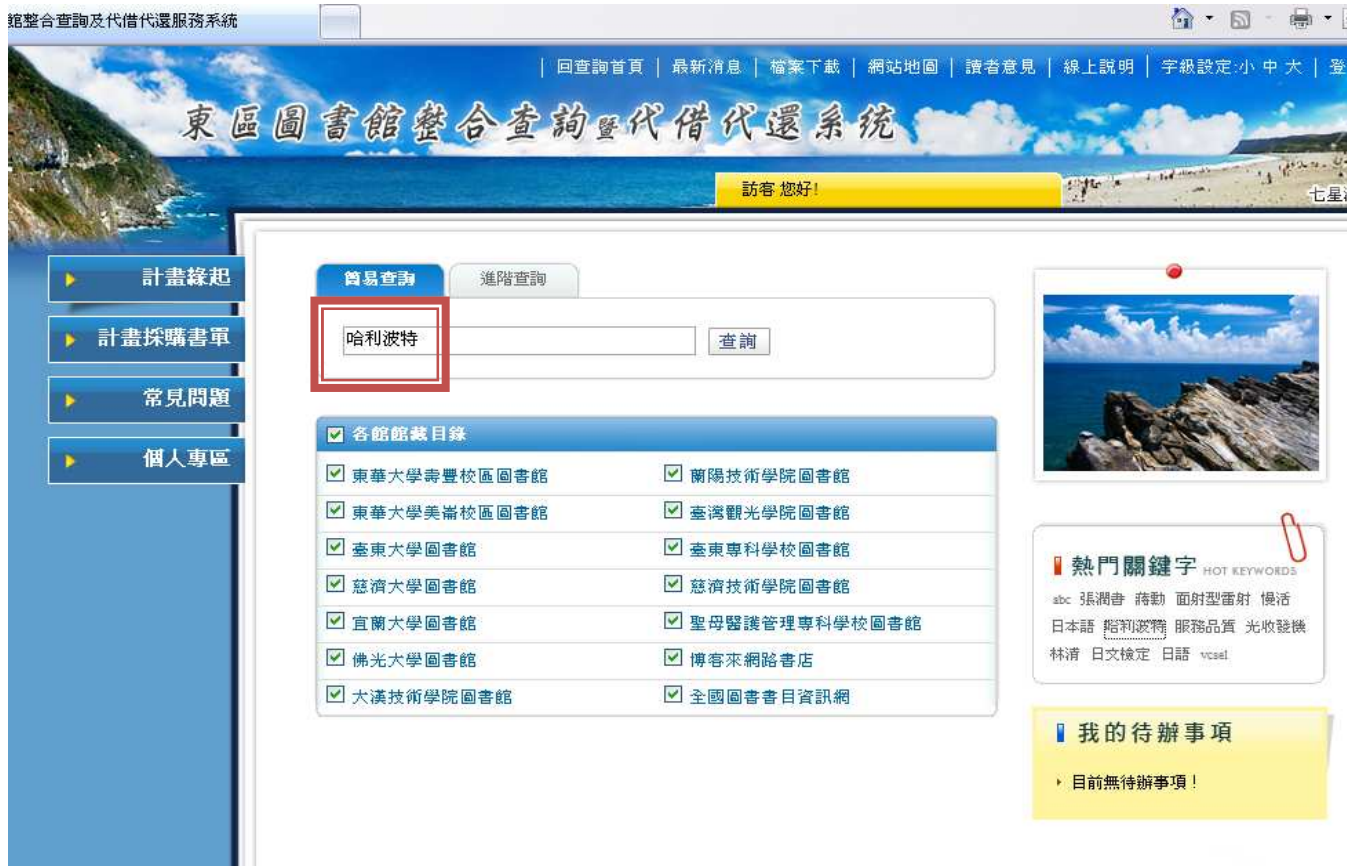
館整合查詢及代借代還服務系統

| 回查詢首頁 | 最新消息 | 檔案下載 | 網站地圖 | 讀者意見 | 線上說明 | 字級設定:小 中 大 | 登

東區圖書館整合查詢暨代借代還系統

訪客 您好!

七星

計畫緣起
計畫採購書單
常見問題
個人專區

簡易查詢 進階查詢

哈利波特 查詢

各館館藏目錄

東華大學壽豐校區圖書館
東華大學美崙校區圖書館
臺東大學圖書館
慈濟大學圖書館
宜蘭大學圖書館
佛光大學圖書館
大漢技術學院圖書館
蘭陽技術學院圖書館
臺灣觀光學院圖書館
臺東專科學校圖書館
慈濟技術學院圖書館
聖母醫護管理專科學校圖書館
博客來網路書店
全國圖書書目資訊網

熱門關鍵字 HOT KEYWORDS

abc 張潤書 蔣勳 面射型雷射 慢活 日本語 哈利波特 服務品質 光收發機 林清 日文檢定 日語 vcsel

我的待辦事項

目前無待辦事項!